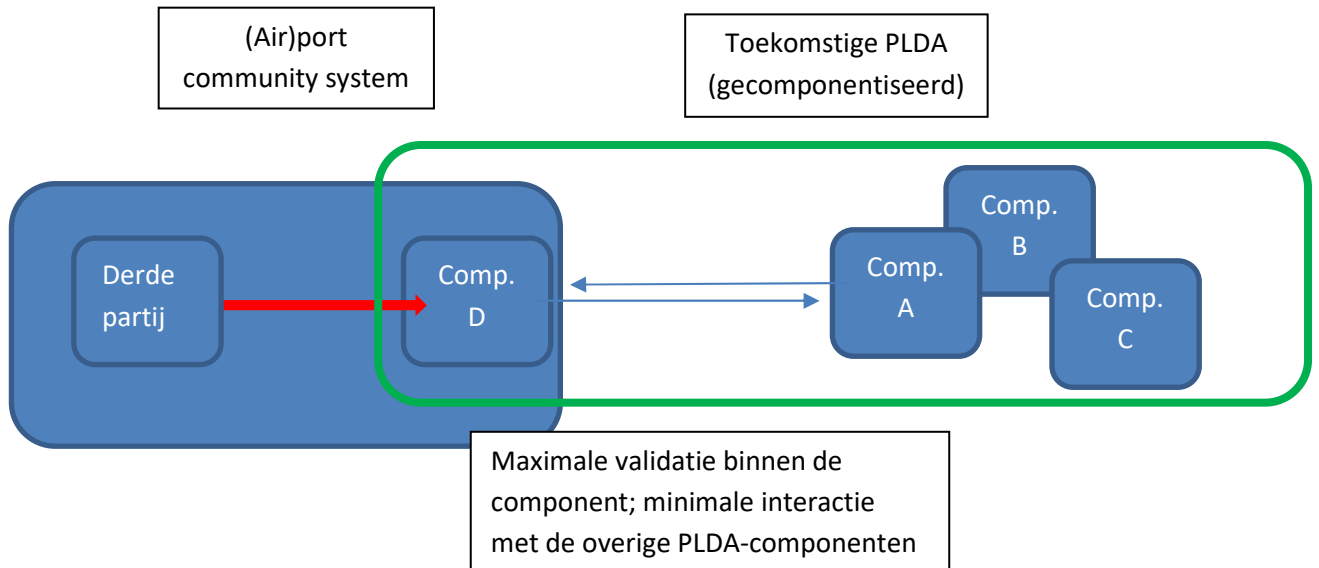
(Air)port community system

Toekomstige PLDA (gecomponentiseerd)

Derde partij

Comp. D

Comp. B

Comp. A

Comp. C

Maximale validatie binnen de component; minimale interactie met de overige PLDA-componenten